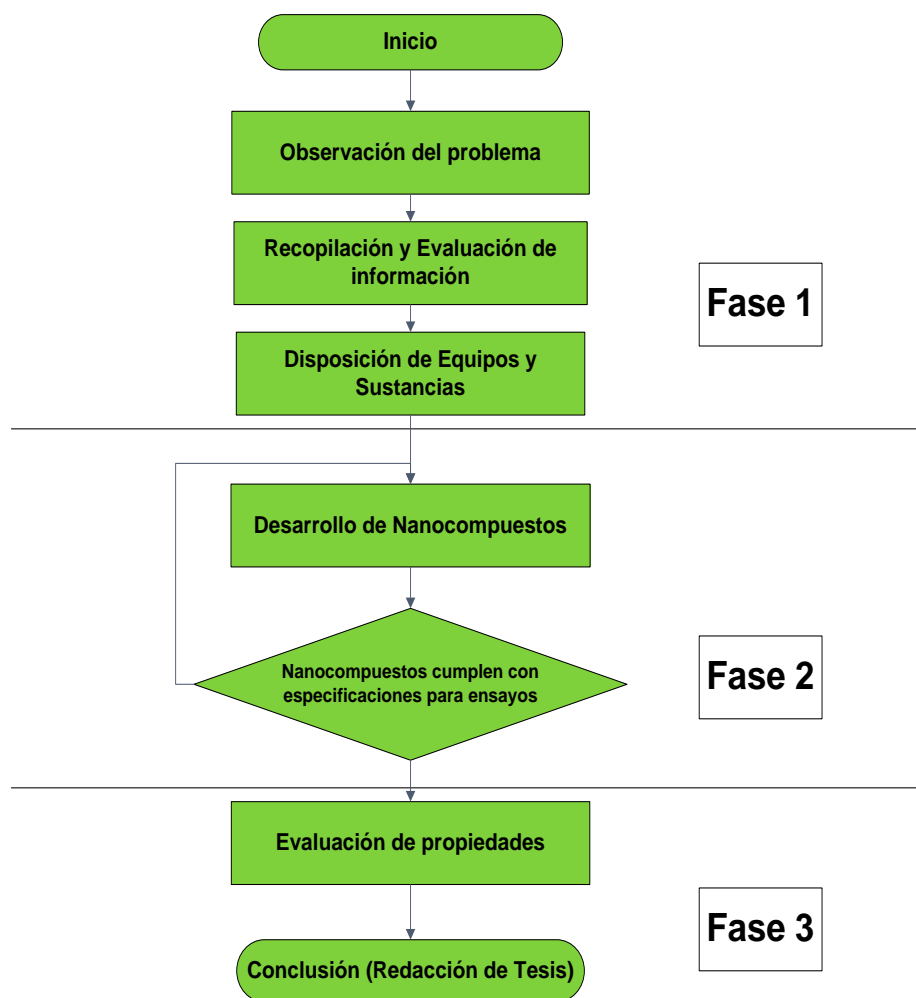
Inicio

Observación del problema

Recopilación y Evaluación de información

Fase 1

Disposición de Equipos y Sustancias

Desarrollo de Nanocompuestos

Nanocompuestos cumplen con especificaciones para ensayos

Fase 2

Evaluación de propiedades

Fase 3

Conclusión (Redacción de Tesis)